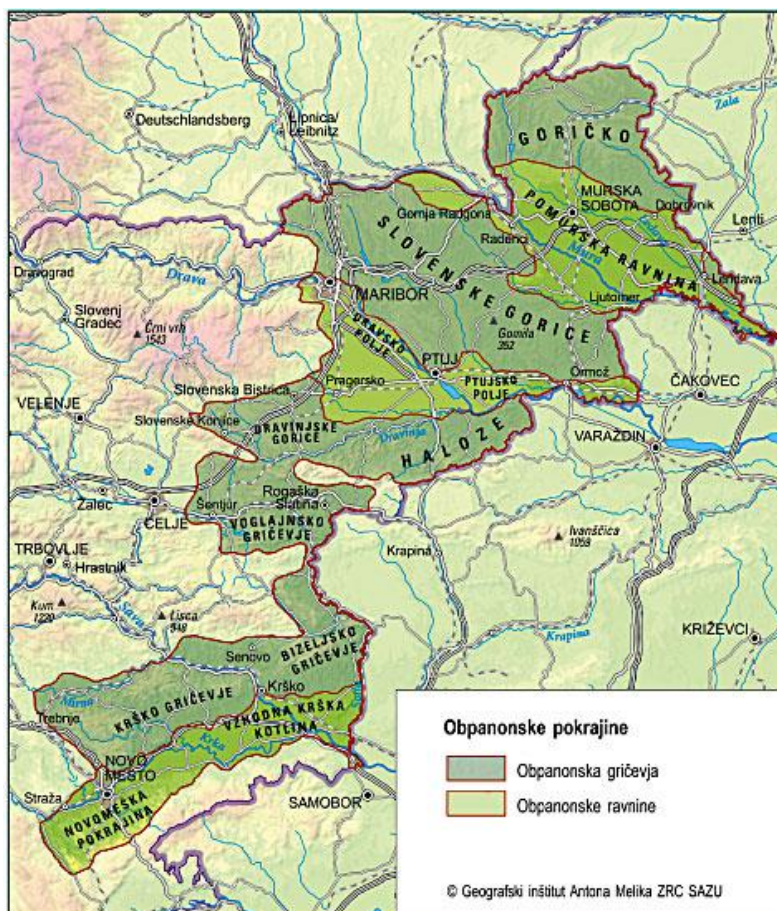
Deutschlandsberg
Lipnica/ Leibnitz
GORIČKO
Zala
MURSKA SOBOTA
Dobrovnik
Lenti
Gornja Radgona
POMURSKA RAVNINA
SLOVENSKE GORICE
Radenci
Mura
Dravograd
Drava
MARIBOR
Ljutomer
Lendava
Slovenj Gradec
Črni vrh 1543
DRAVSKO POLJE
Gomila 352
PTUJ
Ormož
Slovenska Bistrica
Pragersko
PTUJSKO POLJE
ČAKOVEC
VELENJE
Slovenske Konjice
DRAVINJSKE GORICE
Dravinja
HALOZE
VARAŽDIN
Žalec
CELJE
Šentjur
Rogaška Slatina
VOGLAJNSKO GRIČEVJE
TRBOVLJE
Hrastnik
Krapina
Ivanščica 1059
Kum 1220
Savinja
Lisca 948
Krapina
KRIŽEVCI
Senovo
BIZELJSKO GRIČEVJE
Mirna
Krško
KRŠKO GRIČEVJE
Trebnje
VZHODNA KRŠKA KOTLINA
Krka
NOVO MESTO
Straža
NOVOMEŠKA POKRAJINA
SAMOBOR
Obpanonske pokrajine
Obpanonska gričevja
Obpanonske ravnine
© Geografski inštitut Antona Melika ZRC SAZU